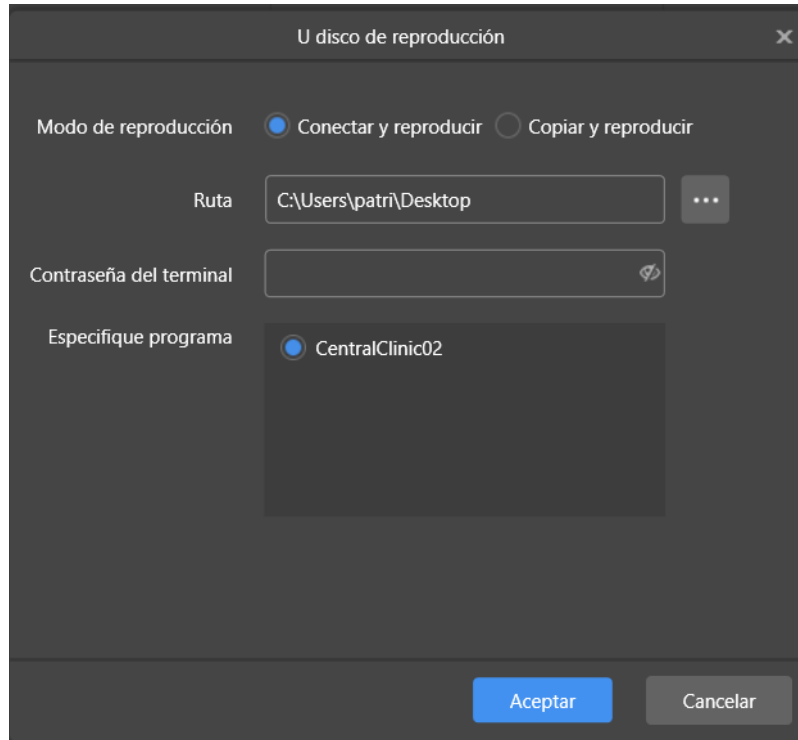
U disco de reproducción

Modo de reproducción Conectar y reproducir Copiar y reproducir

Ruta C:\Users\patri\Desktop ...

Contraseña del terminal

Especifique programa CentralClinic02

Aceptar Cancelar